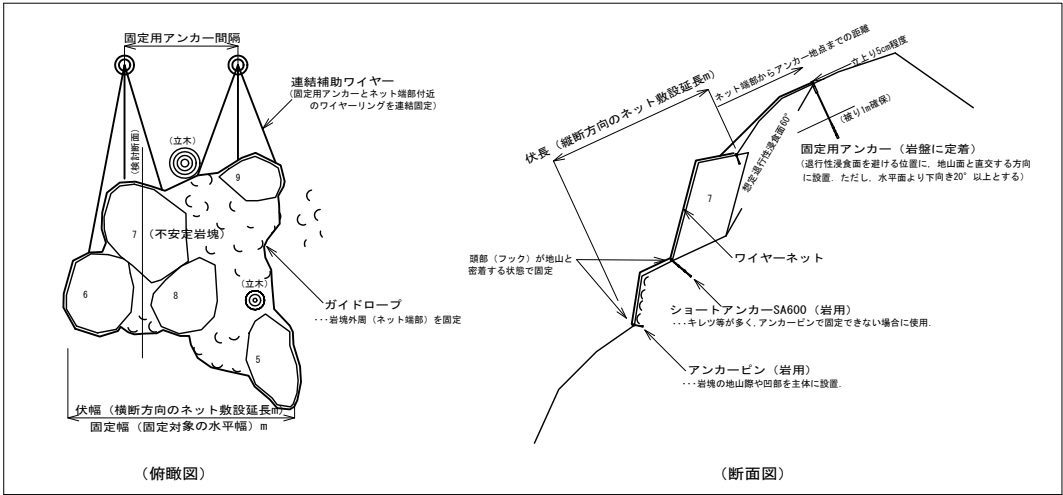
固定用アンカー間隔

連結補助ワイヤー
(固定用アンカーとネット端部付近のワイヤーリングを連結固定)

(立木)

(検討断面)

9

7 (不安定岩塊)

6

8

(立木)

ガイドロープ
・・・岩塊外周(ネット端部)を固定

5

伏幅(横断方向のネット敷設延長m)
固定幅(固定対象の水平幅)m

(俯瞰図)

伏長(縦断方向のネット敷設延長m)

ネット端部からアンカー地点までの距離

立上り5cm程度

(掘り1m確保)

想定進行性浸食面60°

固定用アンカー(岩盤に定着)
(進行性浸食面を避ける位置に、地山面と直交する方向に設置. ただし、水平面より下向き20°以上とする)

7

ワイヤーネット

頭部(フック)が地山と密着する状態で固定

ショートアンカーSA600(岩用)
・・・キレツ等が多く,アンカーピンで固定できない場合に使用.

アンカーピン(岩用)
・・・岩塊の地山際や凹部を主体に設置.

(断面図)